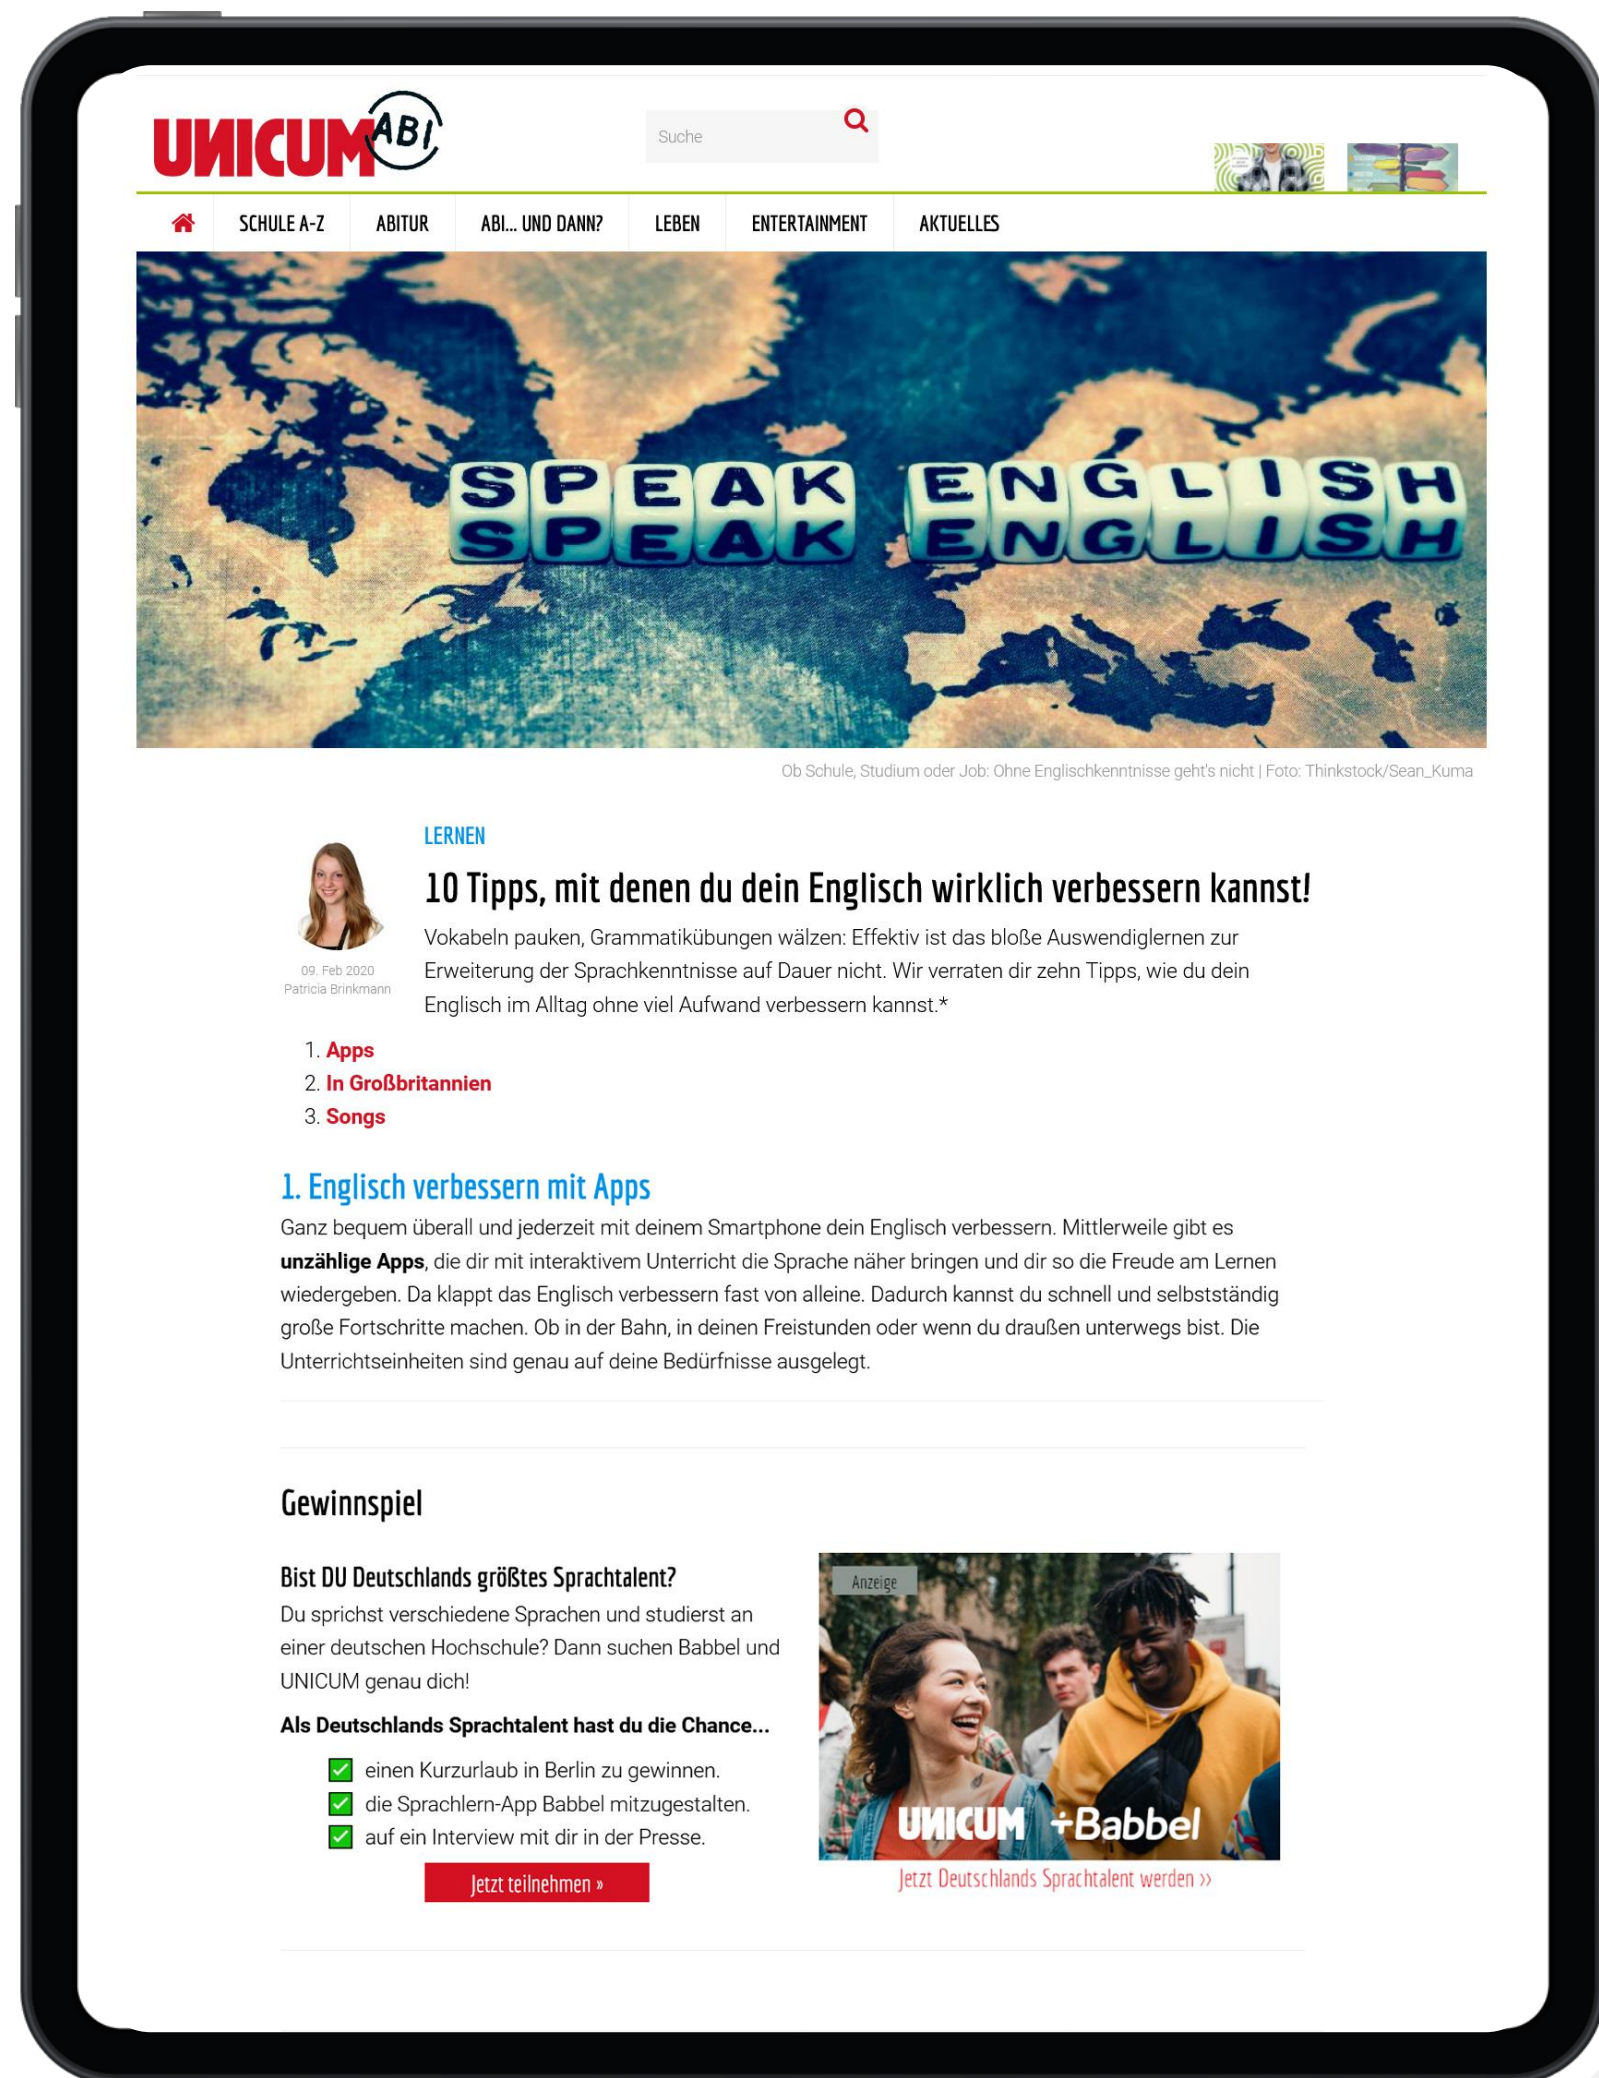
UNICUM ABI

Suche

SCHULE A-Z | ABITUR | ABI... UND DANN? | LEBEN | ENTERTAINMENT | AKTUELLES

SPEAK ENGLISH

Ob Schule, Studium oder Job: Ohne Englischkenntnisse geht's nicht | Foto: Thinkstock/Sean_Kuma

09. Feb 2020
Patricia Brinkmann

LERNEN

10 Tipps, mit denen du dein Englisch wirklich verbessern kannst!

Vokabeln pauken, Grammatikübungen wälzen: Effektiv ist das bloße Auswendiglernen zur Erweiterung der Sprachkenntnisse auf Dauer nicht. Wir verraten dir zehn Tipps, wie du dein Englisch im Alltag ohne viel Aufwand verbessern kannst.*

1. Apps
2. In Großbritannien
3. Songs

1. Englisch verbessern mit Apps

Ganz bequem überall und jederzeit mit deinem Smartphone dein Englisch verbessern. Mittlerweile gibt es **unzählige Apps**, die dir mit interaktivem Unterricht die Sprache näher bringen und dir so die Freude am Lernen wiedergeben. Da klappt das Englisch verbessern fast von alleine. Dadurch kannst du schnell und selbstständig große Fortschritte machen. Ob in der Bahn, in deinen Freistunden oder wenn du draußen unterwegs bist. Die Unterrichtseinheiten sind genau auf deine Bedürfnisse ausgelegt.

Gewinnspiel

Bist DU Deutschlands größtes Sprachtalent?

Du sprichst verschiedene Sprachen und studierst an einer deutschen Hochschule? Dann suchen Babbel und UNICUM genau dich!

**Als Deutschlands Sprachtalent hast du die Chance...**

einen Kurzurlaub in Berlin zu gewinnen.
die Sprachlern-App Babbel mitzugestalten.
auf ein Interview mit dir in der Presse.

Jetzt teilnehmen »

Anzeige

UNICUM +Babbel

Jetzt Deutschlands Sprachtalent werden »